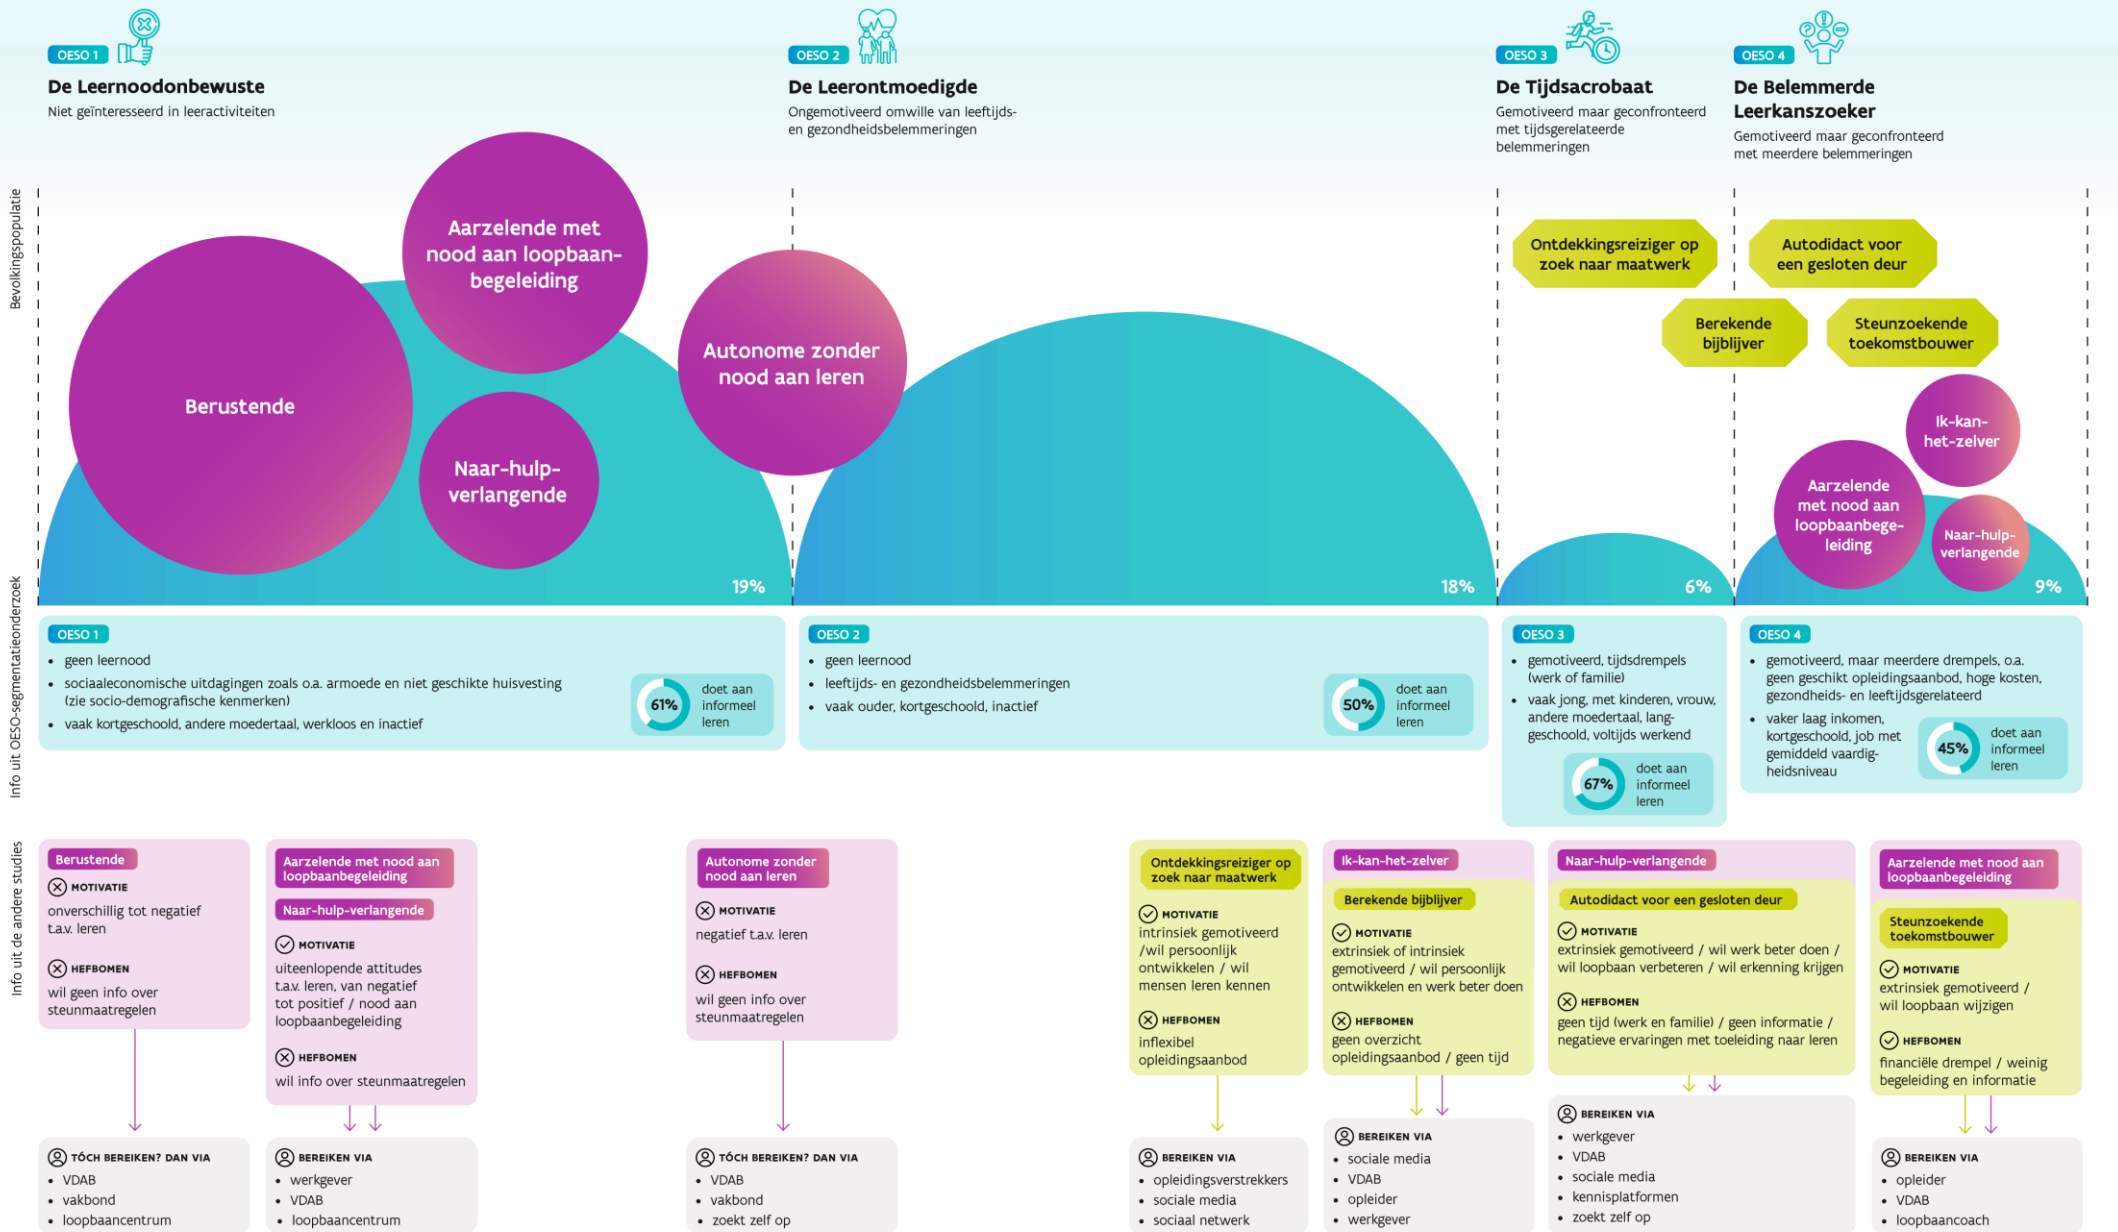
OESO 1
De Leernoodonbewuste
Niet geïnteresseerd in leeractiviteiten

OESO 2
De Leerontmoedigde
Ongemotiveerd omwille van leeftijds- en gezondheidsbelemmeringen

OESO 3
De Tijdsacrobaat
Gemotiveerd maar geconfronteerd met tijdsgerelateerde belemmeringen

OESO 4
De Belemmerde Leerkanszoeker
Gemotiveerd maar geconfronteerd met meerdere belemmeringen

Bevolkingspopulatie

Aarzelende met nood aan loopbaanbegeleiding
Berustende
Naar-hulp-verlangende
Autonome zonder nood aan leren
19%
18%
Ontdekkingsreiziger op zoek naar maatwerk
Autodidact voor een gesloten deur
Berekende bijblijver
Steunzoekende toekomstbouwer
6%
Ik-kan-het-zelver
Aarzelende met nood aan loopbaanbegeleiding
Naar-hulp-verlangende
9%

Info uit OESO-segmentatieonderzoek

OESO 1
- geen leernood
- sociaaleconomische uitdagingen zoals o.a. armoede en niet geschikte huisvesting (zie socio-demografische kenmerken)
- vaak kortgeschoold, andere moedertaal, werkloos en inactief
61% doet aan informeel leren

OESO 2
- geen leernood
- leeftijds- en gezondheidsbelemmeringen
- vaak ouder, kortgeschoold, inactief
50% doet aan informeel leren

OESO 3
- gemotiveerd, tijdsdrempels (werk of familie)
- vaak jong, met kinderen, vrouw, andere moedertaal, langgeschoold, voltijds werkend
67% doet aan informeel leren

OESO 4
- gemotiveerd, maar meerdere drempels, o.a. geen geschikt opleidingsaanbod, hoge kosten, gezondheids- en leeftijdsgerelateerd
- vaker laag inkomen, kortgeschoold, job met gemiddeld vaardigheidsniveau
45% doet aan informeel leren

Info uit de andere studies

Berustende
MOTIVATIE
onverschillig tot negatief t.a.v. leren
HEFBOMEN
wil geen info over steunmaatregelen

Aarzelende met nood aan loopbaanbegeleiding
Naar-hulp-verlangende
MOTIVATIE
uiteenlopende attitudes t.a.v. leren, van negatief tot positief / nood aan loopbaanbegeleiding
HEFBOMEN
wil info over steunmaatregelen

Autonome zonder nood aan leren
MOTIVATIE
negatief t.a.v. leren
HEFBOMEN
wil geen info over steunmaatregelen

Ontdekkingsreiziger op zoek naar maatwerk
MOTIVATIE
intrinsiek gemotiveerd /wil persoonlijk ontwikkelen / wil mensen leren kennen
HEFBOMEN
inflexibel opleidingsaanbod

Ik-kan-het-zelver
Berekende bijblijver
MOTIVATIE
extrinsiek of intrinsiek gemotiveerd / wil persoonlijk ontwikkelen en werk beter doen
HEFBOMEN
geen overzicht opleidingsaanbod / geen tijd

Naar-hulp-verlangende
Autodidact voor een gesloten deur
MOTIVATIE
extrinsiek gemotiveerd / wil werk beter doen / wil loopbaan verbeteren / wil erkenning krijgen
HEFBOMEN
geen tijd (werk en familie) / geen informatie / negatieve ervaringen met toeleiding naar leren

Aarzelende met nood aan loopbaanbegeleiding
Steunzoekende toekomstbouwer
MOTIVATIE
extrinsiek gemotiveerd / wil loopbaan wijzigen
HEFBOMEN
financiële drempel / weinig begeleiding en informatie

TÓCH BEREIKEN? DAN VIA
- VDAB
- vakbond
- loopbaancentrum

BEREIKEN VIA
- werkgever
- VDAB
- loopbaancentrum

TÓCH BEREIKEN? DAN VIA
- VDAB
- vakbond
- zoekt zelf op

BEREIKEN VIA
- opleidingsverstrekkers
- sociale media
- sociaal netwerk

BEREIKEN VIA
- sociale media
- VDAB
- opleider
- werkgever

BEREIKEN VIA
- werkgever
- VDAB
- sociale media
- kennisplatformen
- zoekt zelf op

BEREIKEN VIA
- opleider
- VDAB
- loopbaancoach